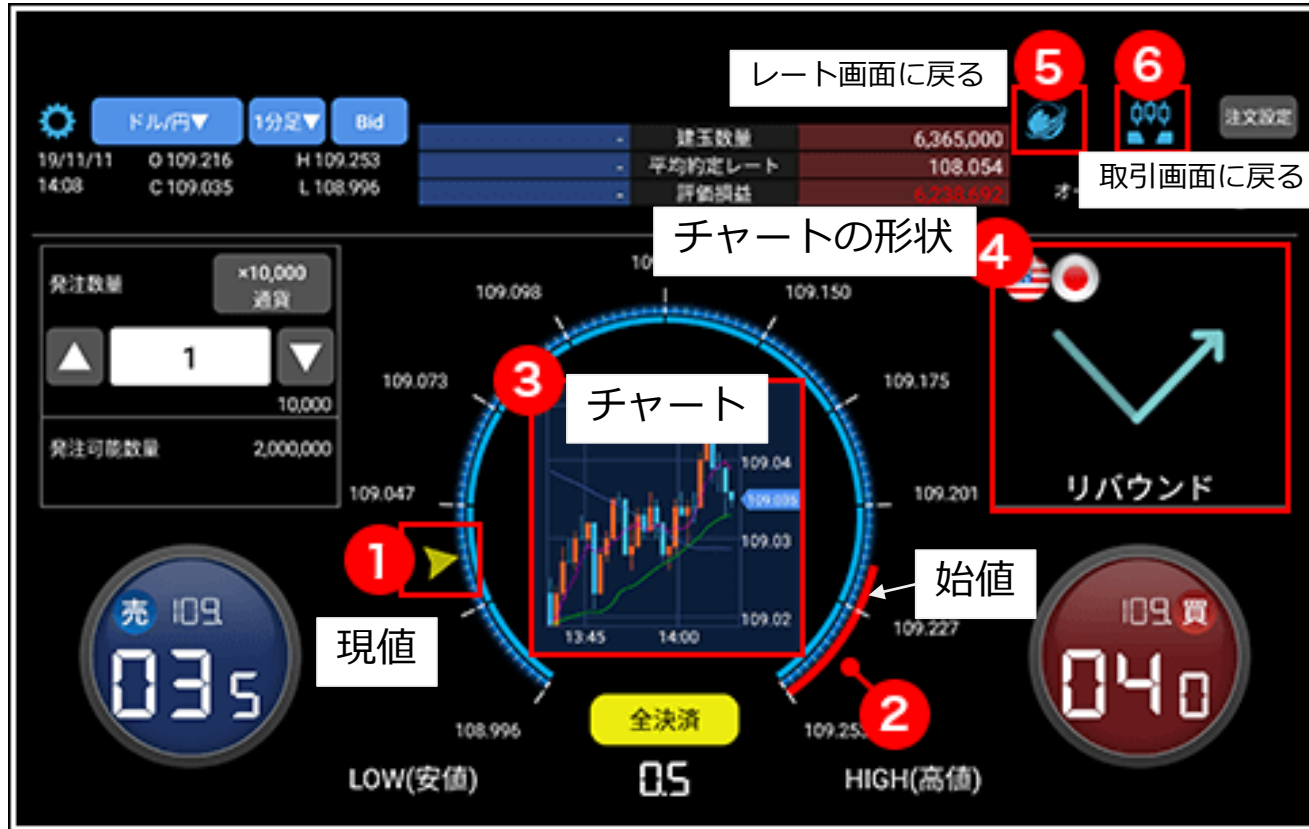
レート画面に戻る

5

6

ドル/円▼

1分足▼

Bid

注文設定

19/11/11 14:08

O 109.216

C 109.035

H 109.253

L 108.996

建玉数量 6,365,000

平均約定レート 108.054

評価損益 6,238,692

取引画面に戻る

オ

チャートの形状

4

発注数量

×10,000 通貨

1

10,000

発注可能数量 2,000,000

109.098

10

109.150

109.073

109.175

3

チャート

109.04

109.035

109.03

109.02

13:45

14:00

109.047

109.201

リバウンド

1

始値

109.227

売 109

03 5

現値

109 買

04 0

108.996

全決済

109.253

2

LOW(安値)

0.5

HIGH(高値)